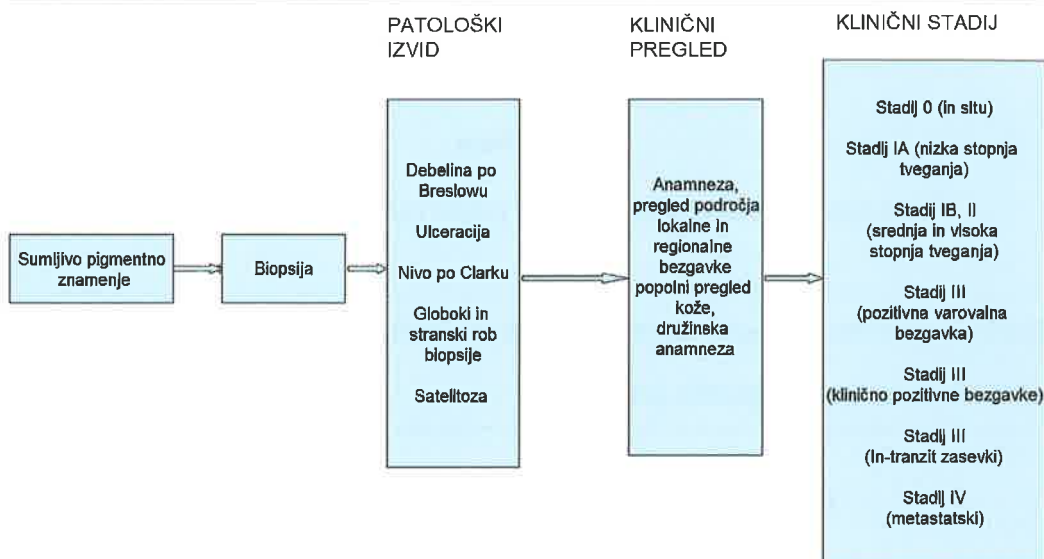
PATOLOŠKI IZVID

KLINIČNI PREGLED

KLINIČNI STADIJ

Sumljivo pigmentno znamenje

Biopsija

Debelina po Breslowu

Ulceracija

Nivo po Clarku

Globoki in stranski rob biopsije

Satelitoza

Anamneza, pregled področja lokalne in regionalne bezgavke popolni pregled kože, družinska anamneza

Stadij 0 (in situ)

Stadij IA (nizka stopnja tveganja)

Stadij IB, II (srednja in visoka stopnja tveganja)

Stadij III (pozitivna varovalna bezgavka)

Stadij III (klinično pozitivne bezgavke)

Stadij III (In-tranzit zasevki)

Stadij IV (metastatski)